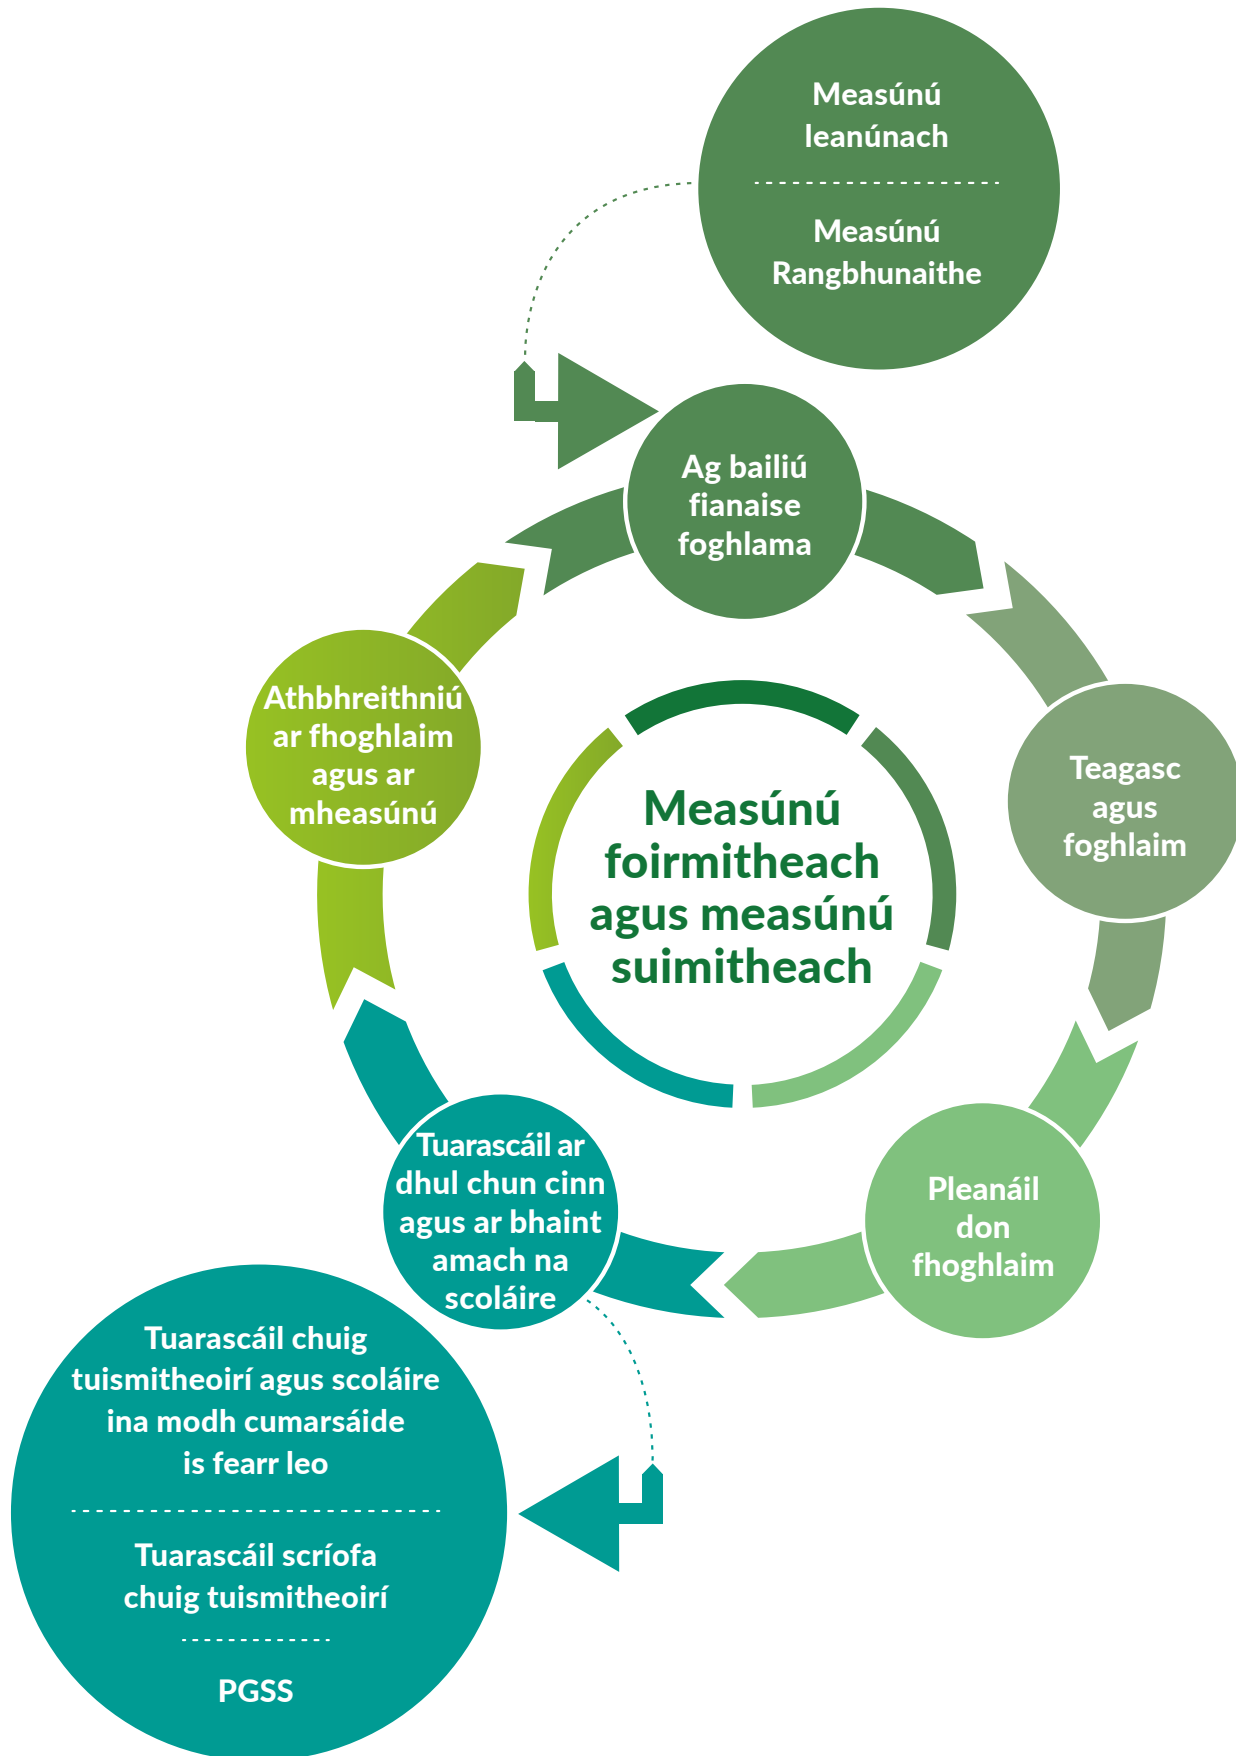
Measúnú leanúnach

Measúnú Rangbhunaithe

Ag bailiú fianaise foghlama

Teagasc agus foghlaim

Pleanáil don fhoghlaim

Tuarascáil ar dhul chun cinn agus ar bhaint amach na scoláire

Athbhreithniú ar fhoghlaim agus ar mheasúnú

Measúnú foirmitheach agus measúnú suimitheach

Tuarascáil chuig tuismitheoirí agus scoláire ina modh cumarsáide is fearr leo

Tuarascáil scríofa chuig tuismitheoirí

PGSS